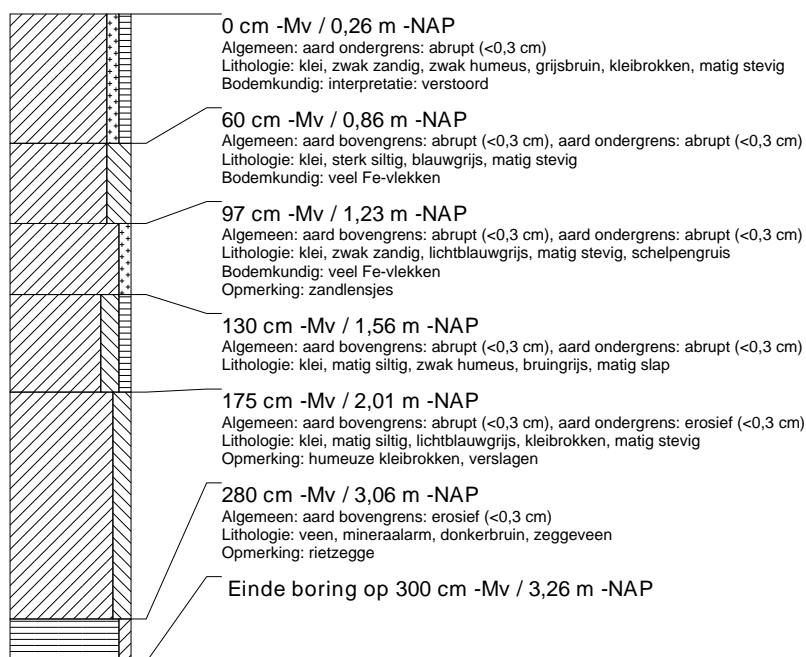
0 cm -Mv / 0,26 m -NAP
Algemeen: aard ondergrens: abrupt (<0,3 cm)
Lithologie: klei, zwak zandig, zwak humeus, grijsbruin, kleibrokken, matig stevig
Bodemkundig: interpretatie: verstoord

60 cm -Mv / 0,86 m -NAP
Algemeen: aard bovengrens: abrupt (<0,3 cm), aard ondergrens: abrupt (<0,3 cm)
Lithologie: klei, sterk siltig, blauwgrijs, matig stevig
Bodemkundig: veel Fe-vlekken

97 cm -Mv / 1,23 m -NAP
Algemeen: aard bovengrens: abrupt (<0,3 cm), aard ondergrens: abrupt (<0,3 cm)
Lithologie: klei, zwak zandig, lichtblauwgrijs, matig stevig, schelpengruis
Bodemkundig: veel Fe-vlekken
Opmerking: zandlensjes

130 cm -Mv / 1,56 m -NAP
Algemeen: aard bovengrens: abrupt (<0,3 cm), aard ondergrens: abrupt (<0,3 cm)
Lithologie: klei, matig siltig, zwak humeus, bruingrijs, matig slap

175 cm -Mv / 2,01 m -NAP
Algemeen: aard bovengrens: abrupt (<0,3 cm), aard ondergrens: erosief (<0,3 cm)
Lithologie: klei, matig siltig, lichtblauwgrijs, kleibrokken, matig stevig
Opmerking: humeuze kleibrokken, verslagen

280 cm -Mv / 3,06 m -NAP
Algemeen: aard bovengrens: erosief (<0,3 cm)
Lithologie: veen, mineraalarm, donkerbruin, zeggeveen
Opmerking: rietzegge

Einde boring op 300 cm -Mv / 3,26 m -NAP